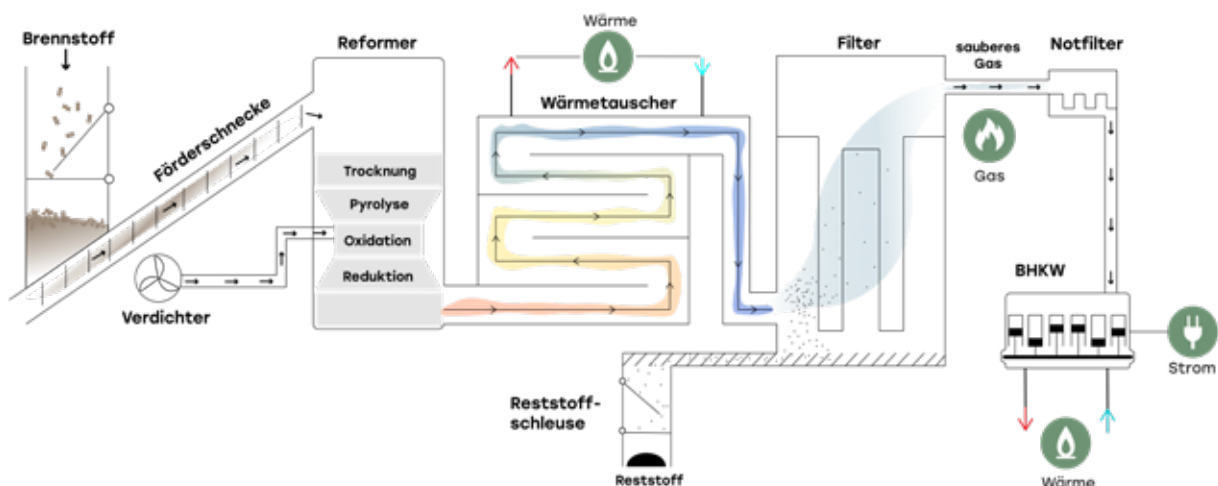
Brennstoff

Förderschnecke

Verdichter

Reformer

Trocknung

Pyrolyse

Oxidation

Reduktion

Wärme

Wärmetauscher

Filter

sauberes Gas

Notfilter

Gas

BHKW

Strom

Wärme

Reststoffschleuse

Reststoff